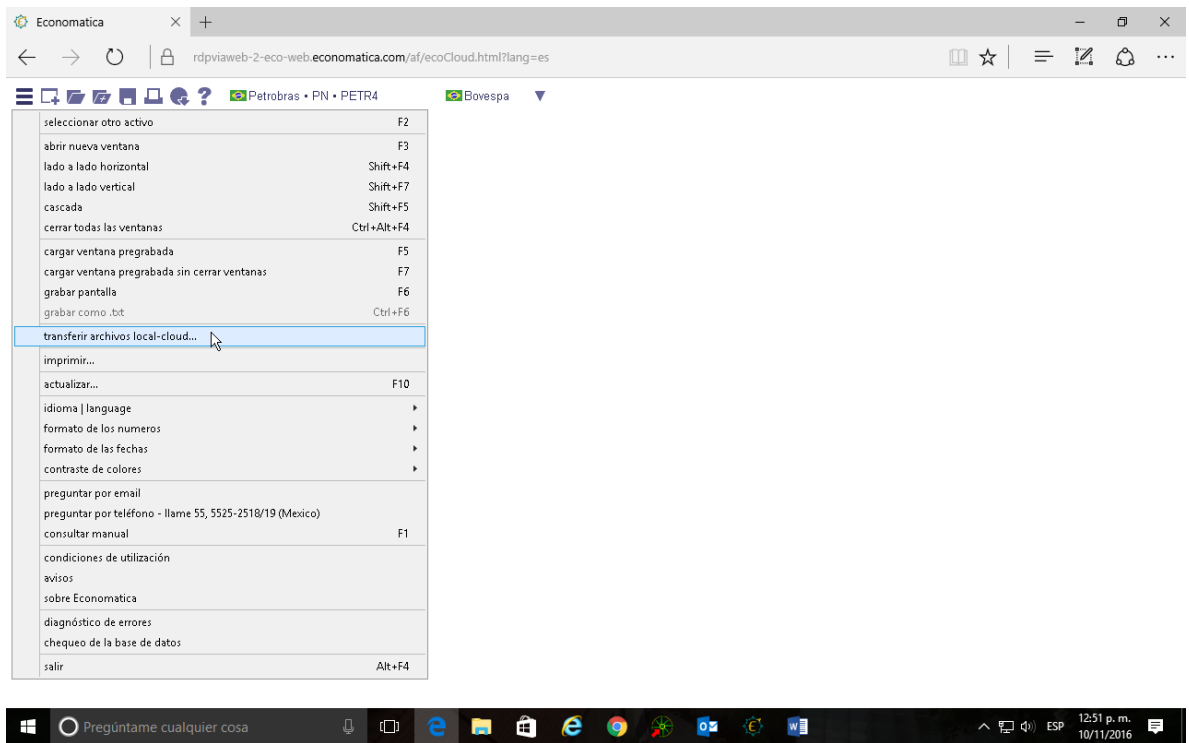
Economatica

rdpviaweb-2-eco-web.economatica.com/af/ecoCloud.html?lang=es

Petrobras • PN • PETR4
Bovespa

seleccionar otro activo F2
abrir nueva ventana F3
lado a lado horizontal Shift+F4
lado a lado vertical Shift+F7
cascada Shift+F5
cerrar todas las ventanas Ctrl+Alt+F4
cargar ventana pregrabada F5
cargar ventana pregrabada sin cerrar ventanas F7
grabar pantalla F6
grabar como .txt Ctrl+F6
transferir archivos local-cloud...
imprimir...
actualizar... F10
idioma | language
formato de los numeros
formato de las fechas
contraste de colores
preguntar por email
preguntar por teléfono - llame 55, 5525-2518/19 (Mexico)
consultar manual F1
condiciones de utilización
avisos
sobre Economatica
diagnóstico de errores
chequeo de la base de datos
salir Alt+F4

Pregúntame cualquier cosa
ESP 12:51 p. m. 10/11/2016